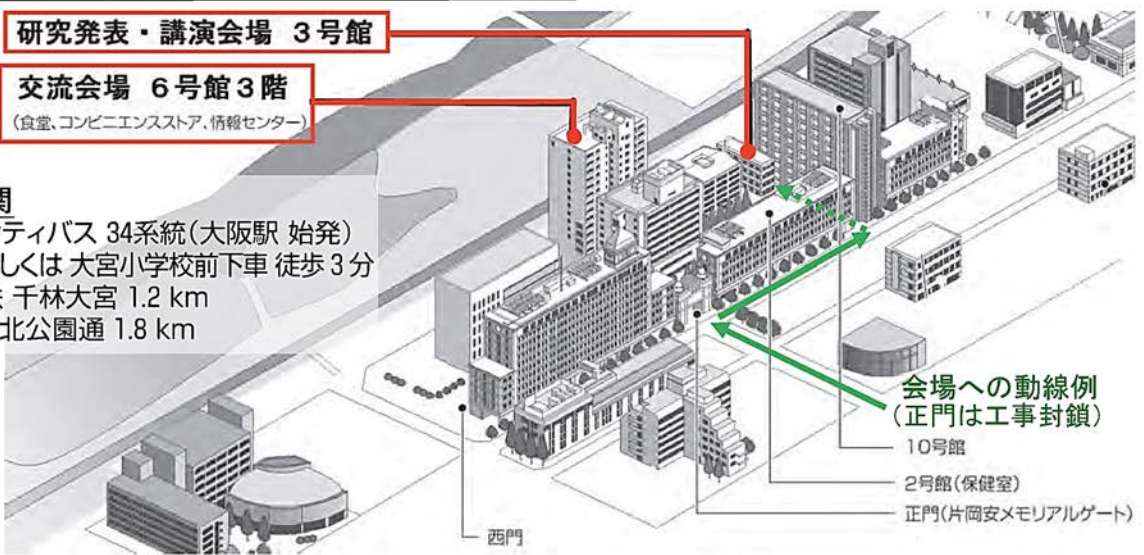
研究発表・講演会場　3号館

交流会場　6号館3階
(食堂、コンビニエンスストア、情報センター)

関
ティバス 34系統(大阪駅 始発)
しくは 大宮小学校前下車 徒歩 3 分
千林大宮 1.2 km
北公園通 1.8 km

会場への動線例
(正門は工事封鎖)

10号館

2号館(保健室)

正門(片岡安メモリアルゲート)

西門